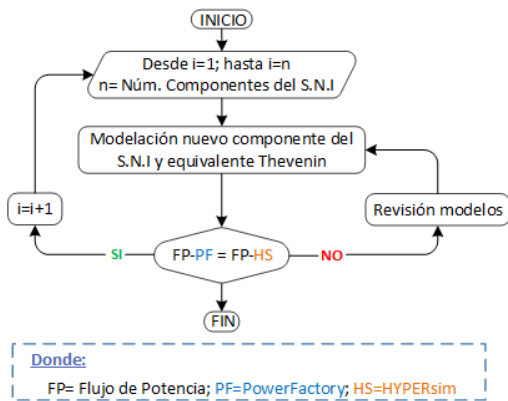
INICIO

Desde i=1; hasta i=n
n= Núm. Componentes del S.N.I

Modelación nuevo componente del S.N.I y equivalente Thevenin

i=i+1

Revisión modelos

SI

FP-PF = FP-HS

NO

FIN

Donde:

FP= Flujo de Potencia; PF=PowerFactory; HS=HYPERsim